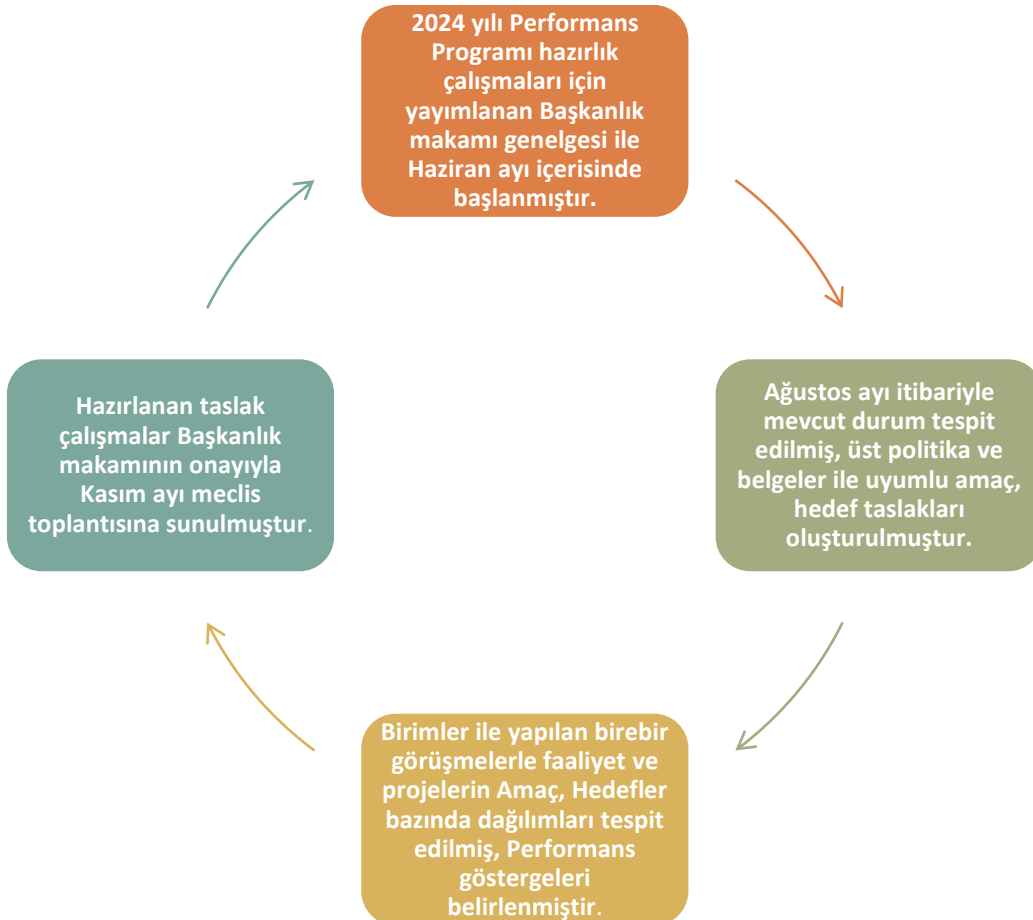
2024 yılı Performans Programı hazırlık çalışmaları için yayımlanan Başkanlık makamı genelgesi ile Haziran ayı içerisinde başlanmıştır.

Ağustos ayı itibariyle mevcut durum tespit edilmiş, üst politika ve belgeler ile uyumlu amaç, hedef taslakları oluşturulmuştur.

Birimler ile yapılan birebir görüşmelerle faaliyet ve projelerin Amaç, Hedefler bazında dağılımları tespit edilmiş, Performans göstergeleri belirlenmiştir.

Hazırlanan taslak çalışmalar Başkanlık makamının onayıyla Kasım ayı meclis toplantısına sunulmuştur.